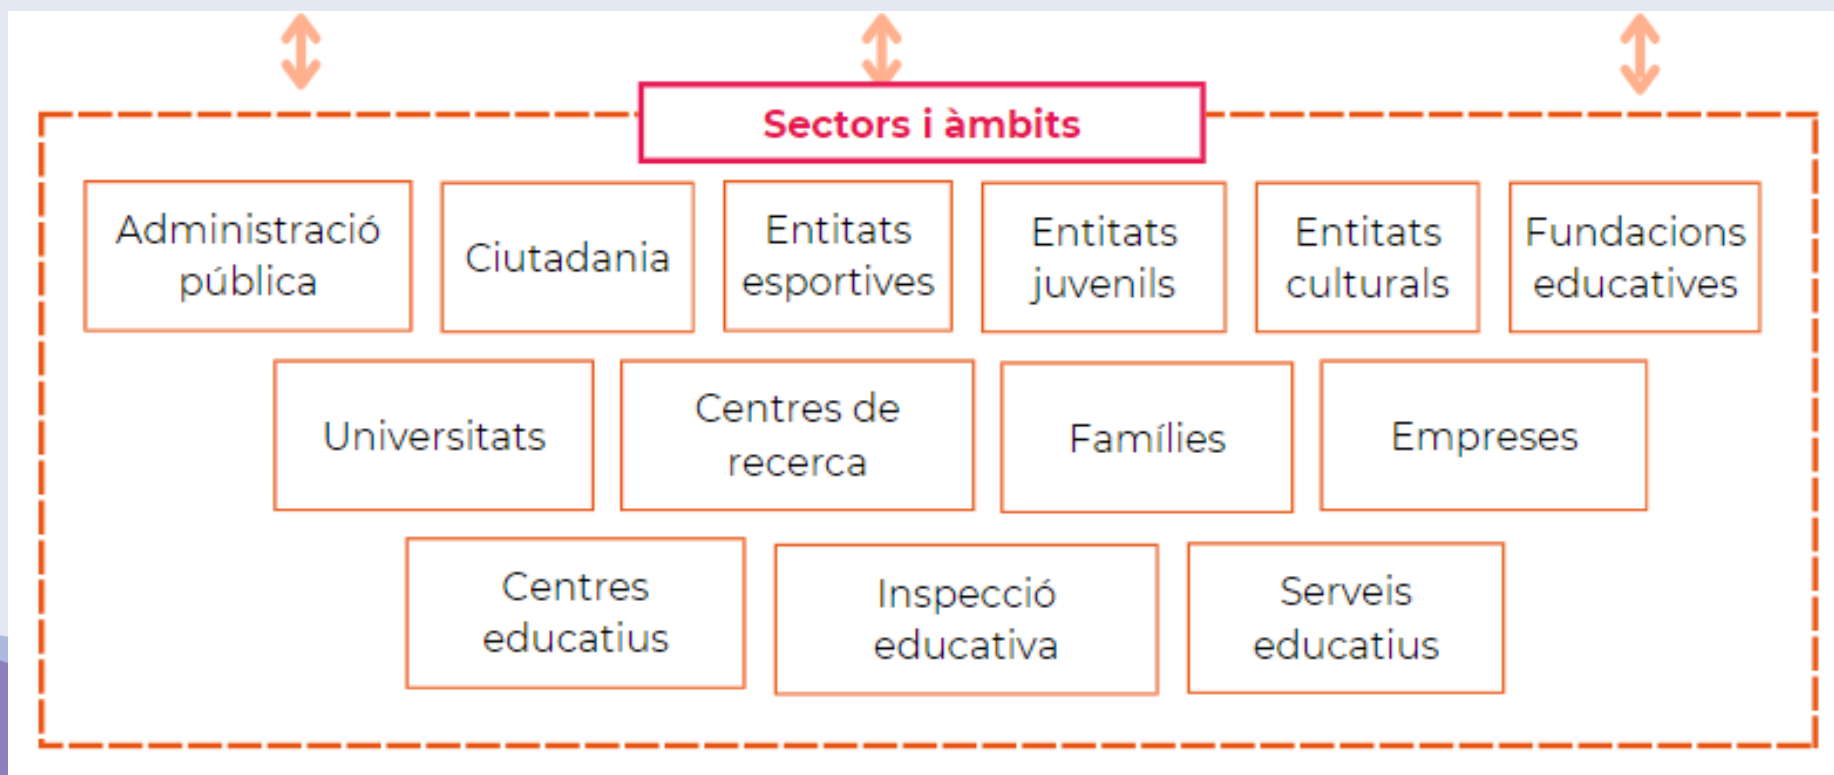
Sectors i àmbits

Administració pública

Ciutadania

Entitats esportives

Entitats juvenils

Entitats culturals

Fundacions educatives

Universitats

Centres de recerca

Famílies

Empreses

Centres educatius

Inspecció educativa

Serveis educatius